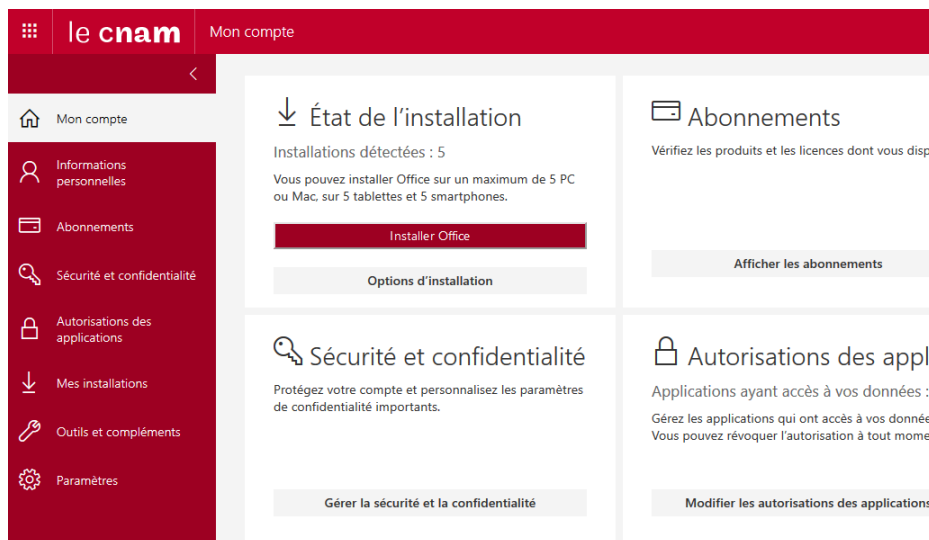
le cnam
Mon compte

Mon compte
Informations personnelles
Abonnements
Sécurité et confidentialité
Autorisations des applications
Mes installations
Outils et compléments
Paramètres

État de l'installation
Installations détectées : 5
Vous pouvez installer Office sur un maximum de 5 PC ou Mac, sur 5 tablettes et 5 smartphones.
Installer Office
Options d'installation

Abonnements
Vérifiez les produits et les licences dont vous disp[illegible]
Afficher les abonnements

Sécurité et confidentialité
Protégez votre compte et personnalisez les paramètres de confidentialité importants.
Gérer la sécurité et la confidentialité

Autorisations des appl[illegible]
Applications ayant accès à vos données : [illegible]
Gérez les applications qui ont accès à vos donnée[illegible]
Vous pouvez révoquer l'autorisation à tout mome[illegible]
Modifier les autorisations des applications